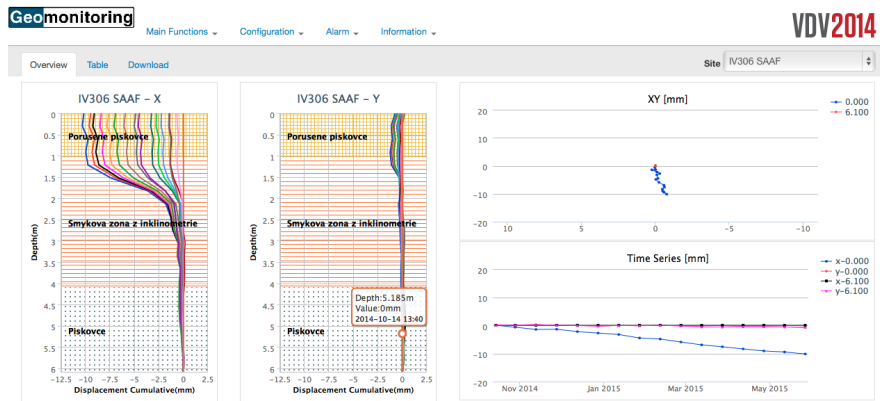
Geomonitoring

Main Functions ▾ Configuration ▾ Alarm ▾ Information ▾

VDV2014

Overview Table Download

Site IV306 SAAF

IV306 SAAF - X

Porusene piskovce

Smykova zona z inklinometrie

Piskovce

Depth(m)

0 0.5 1 1.5 2 2.5 3 3.5 4 4.5 5 5.5 6

−12.5 −10 −7.5 −5 −2.5 0 2.5

Displacement Cumulative(mm)

IV306 SAAF - Y

Porusene piskovce

Smykova zona z inklinometrie

Piskovce

Depth(m)

0 0.5 1 1.5 2 2.5 3 3.5 4 4.5 5 5.5 6

Depth:5.185m
Value:0mm
2014-10-14 13:40

−12.5 −10 −7.5 −5 −2.5 0 2.5

Displacement Cumulative(mm)

XY [mm]

20 10 0 −10 −20

10 5 0 −5 −10

0.000
6.100

Time Series [mm]

20 10 0 −10 −20

Nov 2014 Jan 2015 Mar 2015 May 2015

x-0.000
y-0.000
x-6.100
y-6.100